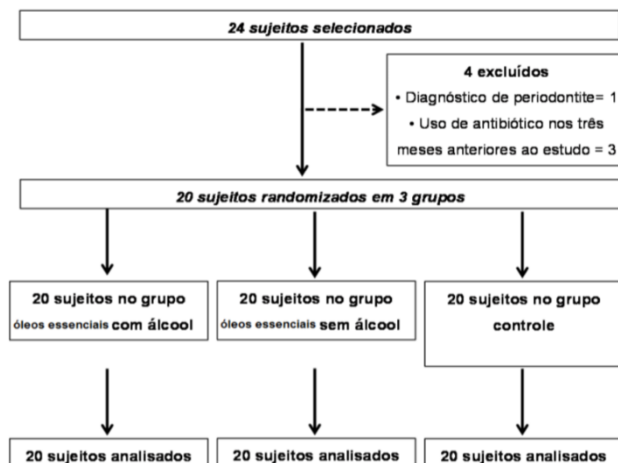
24 sujeitos selecionados

4 excluídos
• Diagnóstico de periodontite= 1
• Uso de antibiótico nos três meses anteriores ao estudo = 3

20 sujeitos randomizados em 3 grupos

20 sujeitos no grupo óleos essenciais com álcool

20 sujeitos no grupo óleos essenciais sem álcool

20 sujeitos no grupo controle

20 sujeitos analisados

20 sujeitos analisados

20 sujeitos analisados